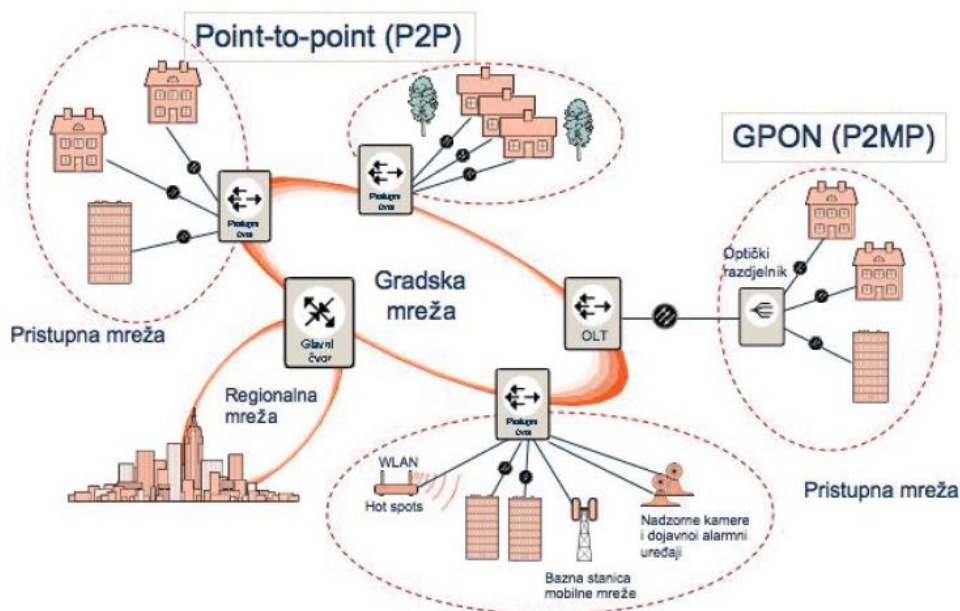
Point-to-point (P2P)

GPON (P2MP)

Pristupni čvor

Pristupni čvor

Optički razdjelnik

Gradska mreža

Pristupna mreža

Glavni čvor

OLT

Regionalna mreža

Pristupni čvor

WLAN

Hot spots

Nadzorne kamere i dojavnoi alarmni uređaji

Bazna stanica mobilne mreže

Pristupna mreža